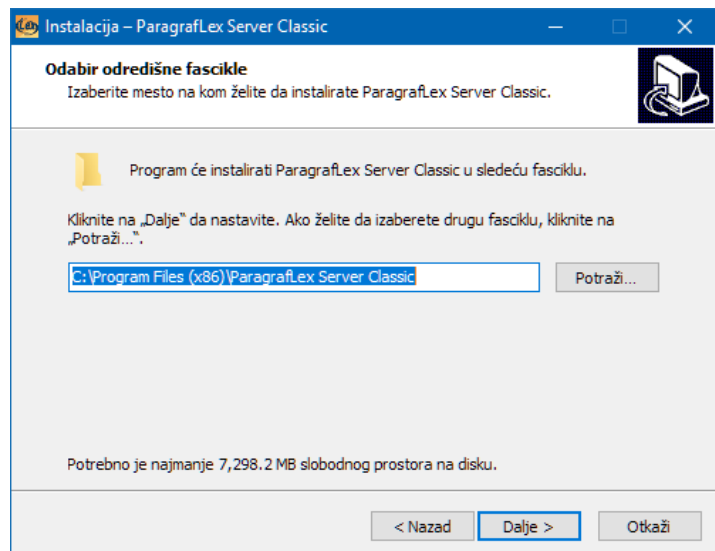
Instalacija – ParagrafLex Server Classic

Odabir odredišne fascikle
Izaberite mesto na kom želite da instalirate ParagrafLex Server Classic.

Program će instalirati ParagrafLex Server Classic u sledeću fasciklu.

Kliknite na „Dalje" da nastavite. Ako želite da izaberete drugu fasciklu, kliknite na „Potraži...".

C:\Program Files (x86)\ParagrafLex Server Classic

Potraži...

Potrebno je najmanje 7,298.2 MB slobodnog prostora na disku.

< Nazad

Dalje >

Otkaži